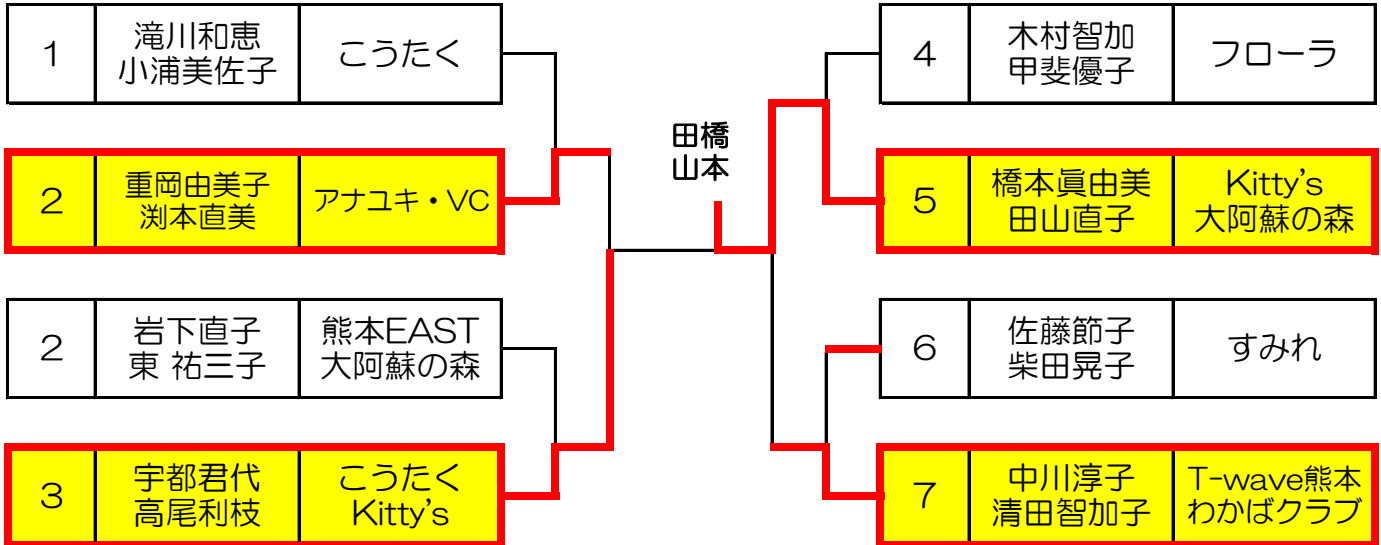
| 1 | 滝川和恵 小浦美佐子 | こうたく |
|---|---|---|
| 2 | 重岡由美子 渕本直美 | アナユキ・VC |
| 2 | 岩下直子 東 祐三子 | 熊本EAST 大阿蘇の森 |
| 3 | 宇都君代 高尾利枝 | こうたく Kitty's |

田橋
山本

| 4 | 木村智加 甲斐優子 | フローラ |
|---|---|---|
| 5 | 橋本眞由美 田山直子 | Kitty's 大阿蘇の森 |
| 6 | 佐藤節子 柴田晃子 | すみれ |
| 7 | 中川淳子 清田智加子 | T-wave熊本 わかばクラブ |